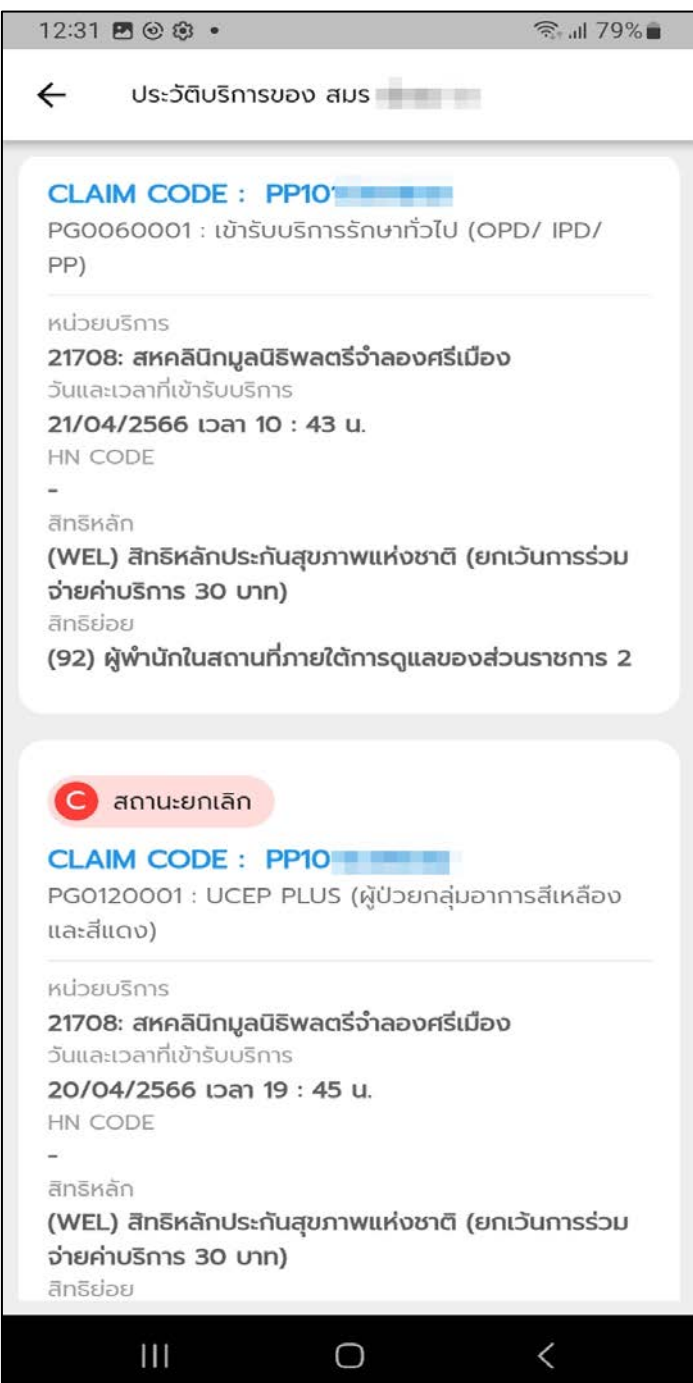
12:31 79%

ประวัติบริการของ สมร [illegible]

CLAIM CODE : PP10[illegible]
PG0060001 : เข้ารับบริการรักษาทั่วไป (OPD/ IPD/ PP)

หน่วยบริการ
21708: สหคลินิกมูลนิธิพลตรีจำลองศรีเมือง
วันและเวลาที่เข้ารับบริการ
21/04/2566 เวลา 10 : 43 น.
HN CODE
-
สิทธิหลัก
(WEL) สิทธิหลักประกันสุขภาพแห่งชาติ (ยกเว้นการร่วมจ่ายค่าบริการ 30 บาท)
สิทธิย่อย
(92) ผู้พำนักในสถานที่ภายใต้การดูแลของส่วนราชการ 2

C สถานะยกเลิก
CLAIM CODE : PP10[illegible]
PG0120001 : UCEP PLUS (ผู้ป่วยกลุ่มอาการสีเหลืองและสีแดง)

หน่วยบริการ
21708: สหคลินิกมูลนิธิพลตรีจำลองศรีเมือง
วันและเวลาที่เข้ารับบริการ
20/04/2566 เวลา 19 : 45 น.
HN CODE
-
สิทธิหลัก
(WEL) สิทธิหลักประกันสุขภาพแห่งชาติ (ยกเว้นการร่วมจ่ายค่าบริการ 30 บาท)
สิทธิย่อย